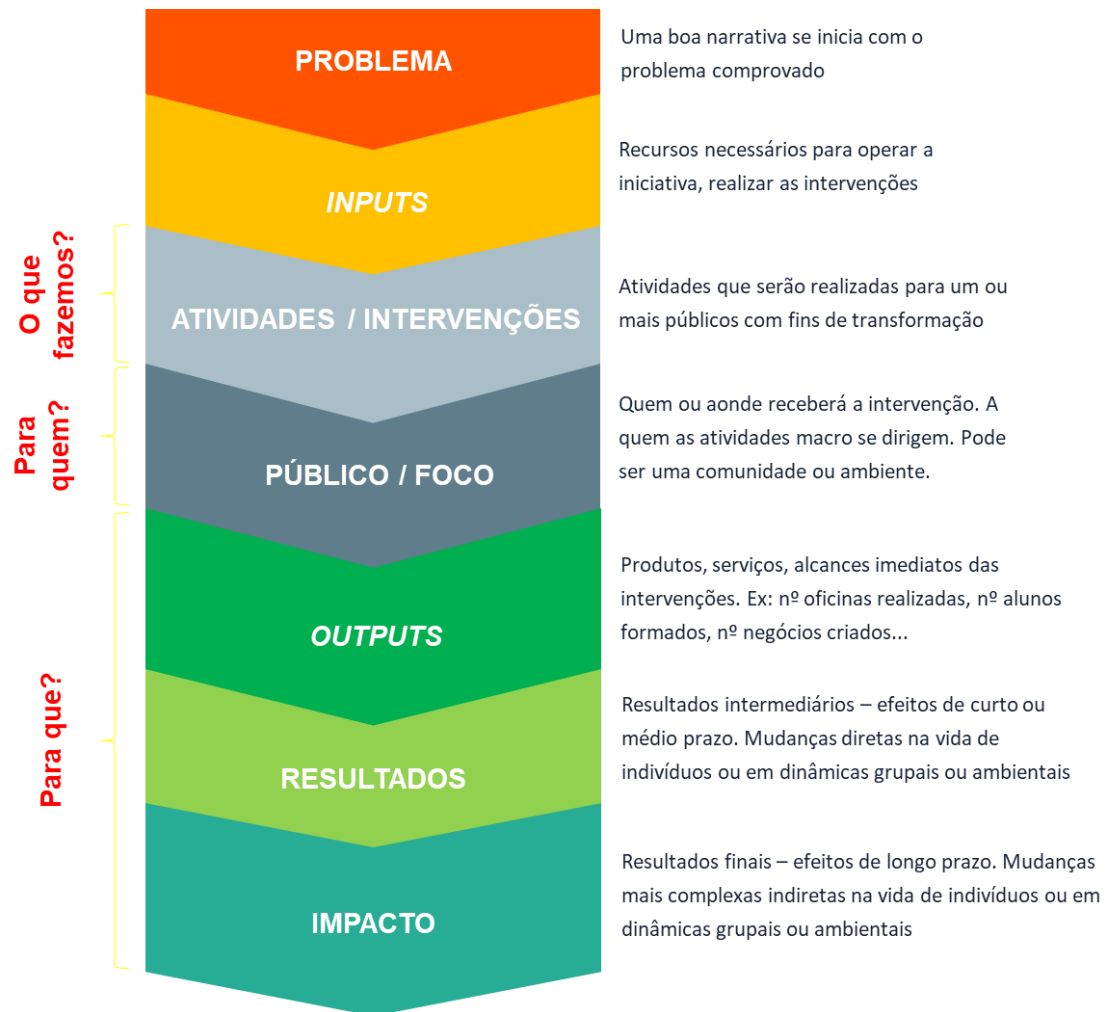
PROBLEMA

Uma boa narrativa se inicia com o problema comprovado

INPUTS

Recursos necessários para operar a iniciativa, realizar as intervenções

O que fazemos?

ATIVIDADES / INTERVENÇÕES

Atividades que serão realizadas para um ou mais públicos com fins de transformação

Para quem?

PÚBLICO / FOCO

Quem ou aonde receberá a intervenção. A quem as atividades macro se dirigem. Pode ser uma comunidade ou ambiente.

Para que?

OUTPUTS

Produtos, serviços, alcances imediatos das intervenções. Ex: nº oficinas realizadas, nº alunos formados, nº negócios criados...

RESULTADOS

Resultados intermediários – efeitos de curto ou médio prazo. Mudanças diretas na vida de indivíduos ou em dinâmicas grupais ou ambientais

IMPACTO

Resultados finais – efeitos de longo prazo. Mudanças mais complexas indiretas na vida de indivíduos ou em dinâmicas grupais ou ambientais